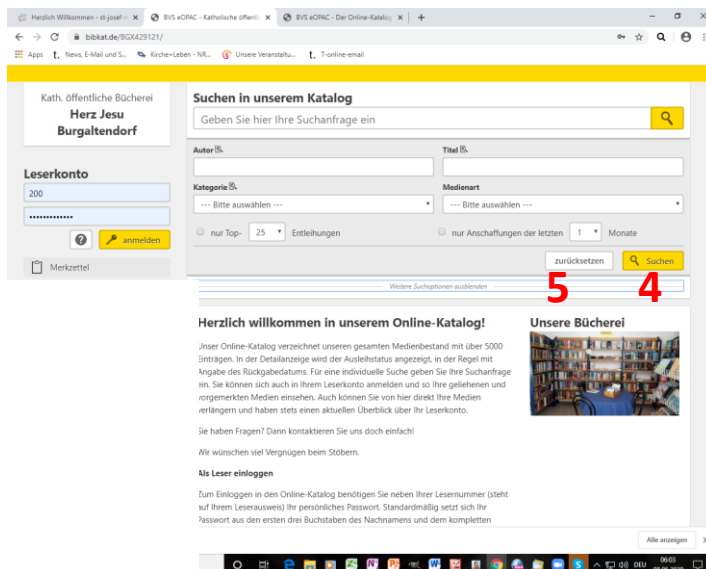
Herzlich Willkommen - st-josef ×
BVS eOPAC - Katholische öffentl ×
BVS eOPAC - Der Online-Katalog ×
+

bibkat.de/BGX429121/

Apps
News, E-Mail und S...
Kirche+Leben - NR...
Unsere Veranstaltu...
T-online-email

Kath. öffentliche Bücherei
Herz Jesu
Burgaltendorf

Leserkonto
200
••••••••••••••
anmelden
Merkzettel

Suchen in unserem Katalog
Geben Sie hier Ihre Suchanfrage ein

Autor
Titel
Kategorie
Medienart
--- Bitte auswählen ---
--- Bitte auswählen ---
nur Top- 25 Entleihungen
nur Anschaffungen der letzten 1 Monate
zurücksetzen
Suchen
Weitere Suchoptionen ausblenden

5
4

Herzlich willkommen in unserem Online-Katalog!

Unser Online-Katalog verzeichnet unseren gesamten Medienbestand mit über 5000 Einträgen. In der Detailanzeige wird der Ausleihstatus angezeigt, in der Regel mit Angabe des Rückgabedatums. Für eine individuelle Suche geben Sie Ihre Suchanfrage ein. Sie können sich auch in Ihrem Leserkonto anmelden und so Ihre geliehenen und vorgemerkten Medien einsehen. Auch können Sie von hier direkt Ihre Medien verlängern und haben stets einen aktuellen Überblick über Ihr Leserkonto.

Sie haben Fragen? Dann kontaktieren Sie uns doch einfach!

Wir wünschen viel Vergnügen beim Stöbern.

Als Leser einloggen

Zum Einloggen in den Online-Katalog benötigen Sie neben Ihrer Lesernummer (steht auf Ihrem Leserausweis) Ihr persönliches Passwort. Standardmäßig setzt sich Ihr Passwort aus den ersten drei Buchstaben des Nachnamens und dem kompletten

Unsere Bücherei

Alle anzeigen
DEU
06:03